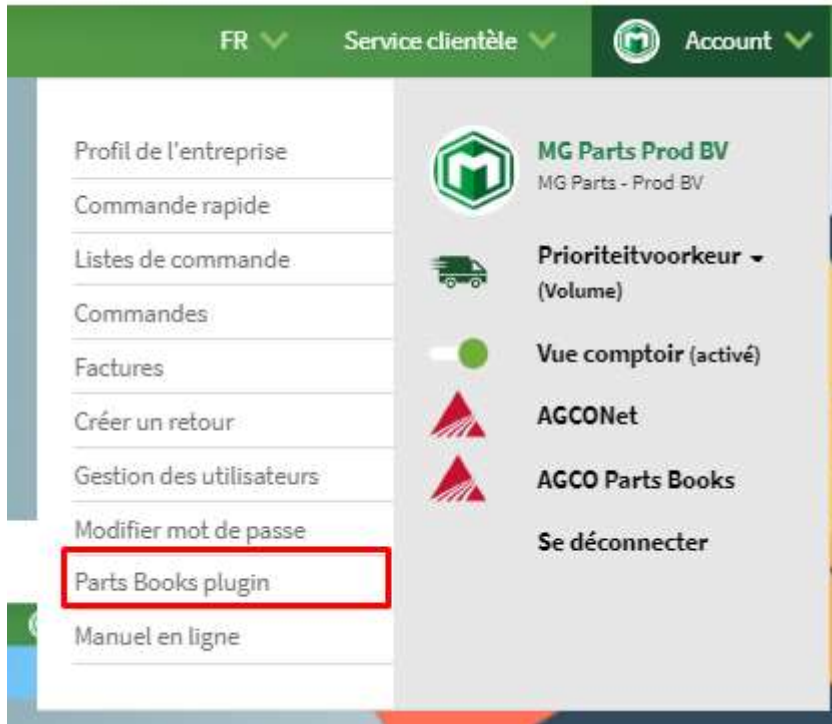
FR Service clientèle Account

Profil de l'entreprise
Commande rapide
Listes de commande
Commandes
Factures
Créer un retour
Gestion des utilisateurs
Modifier mot de passe
Parts Books plugin
Manuel en ligne

MG Parts Prod BV
MG Parts - Prod BV

Prioriteitvoorkeur
(Volume)

Vue comptoir (activé)

AGCONet

AGCO Parts Books

Se déconnecter